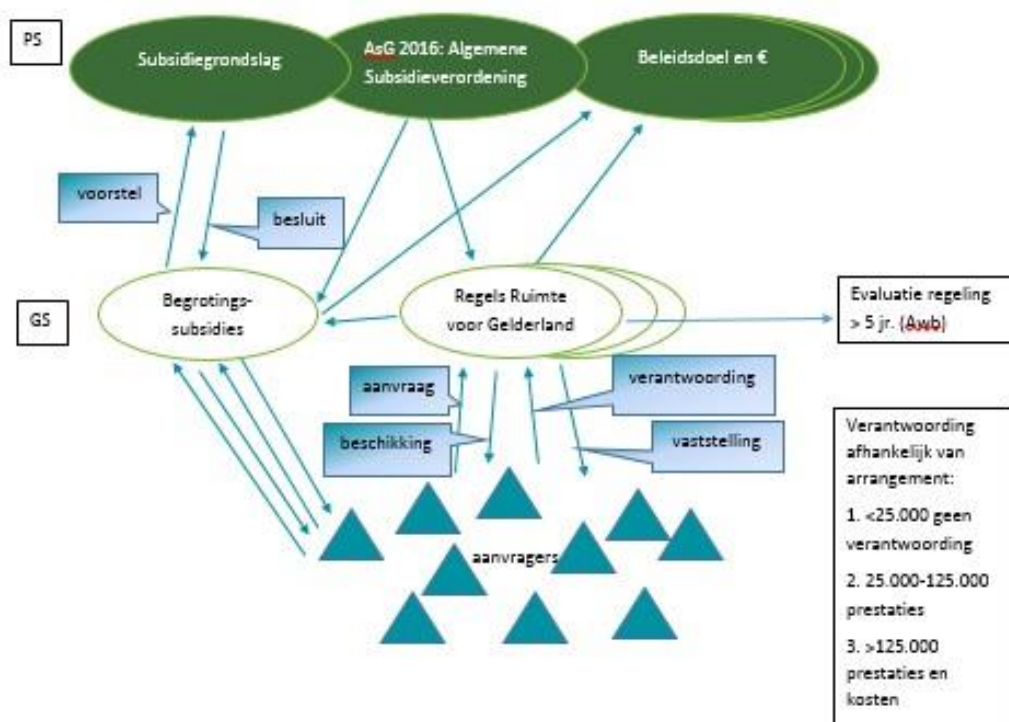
PS

Subsidiegrondslag

AsG 2016: Algemene Subsidieverordening

Beleidsdoel en €

voorstel

besluit

GS

Begrotings-subsidies

Regels Ruimte voor Gelderland

Evaluatie regeling > 5 jr. (Awb)

aanvraag

verantwoording

beschikking

vaststelling

aanvragers

Verantwoording afhankelijk van arrangement:

1. <25.000 geen verantwoording

2. 25.000-125.000 prestaties

3. >125.000 prestaties en kosten